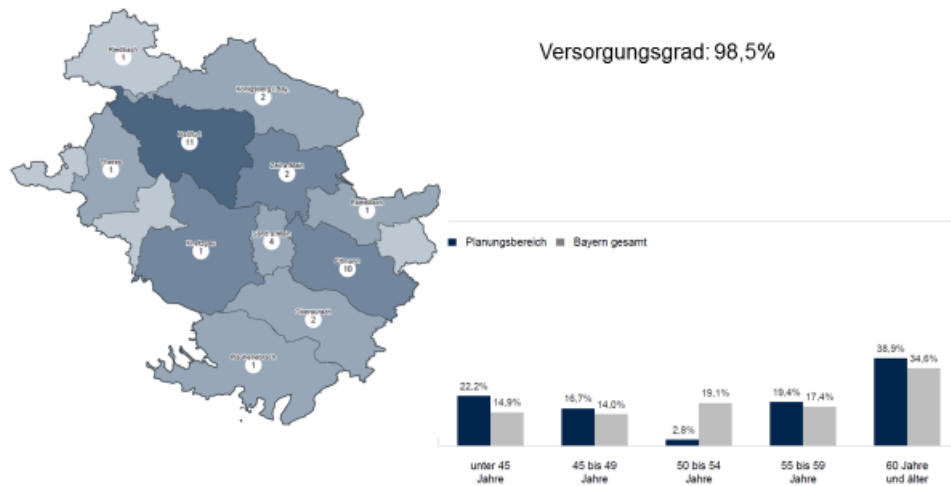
Riedbach
1

Königsberg i. Bay.
2

Haßfurt
11

Zeil a. Main
2

Theres
1

Ebelsbach
1

Knetzgau
1

4

Eltmann
10

2

1

Versorgungsgrad: 98,5%

Planungsbereich Bayern gesamt

| | Planungsbereich | Bayern gesamt |
|---|---|---|
| unter 45 Jahre | 22,2% | 14,9% |
| 45 bis 49 Jahre | 16,7% | 14,0% |
| 50 bis 54 Jahre | 2,8% | 19,1% |
| 55 bis 59 Jahre | 19,4% | 17,4% |
| 60 Jahre und älter | 38,9% | 34,6% |